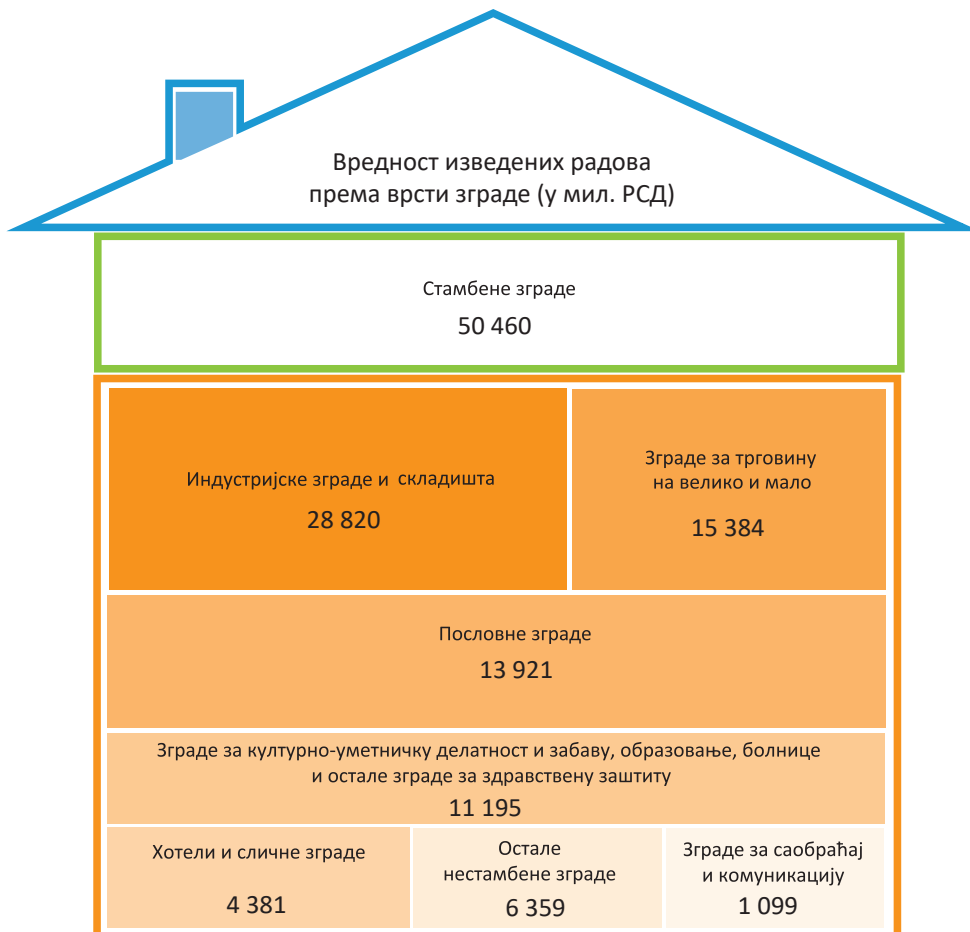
Вредност изведених радова према врсти зграде (у мил. РСД)

Стамбене зграде
50 460

Индустријске зграде и складишта
28 820

Зграде за трговину на велико и мало
15 384

Пословне зграде
13 921

Зграде за културно-уметничку делатност и забаву, образовање, болнице и остале зграде за здравствену заштиту
11 195

Хотели и сличне зграде
4 381

Остале нестамбене зграде
6 359

Зграде за саобраћај и комуникацију
1 099